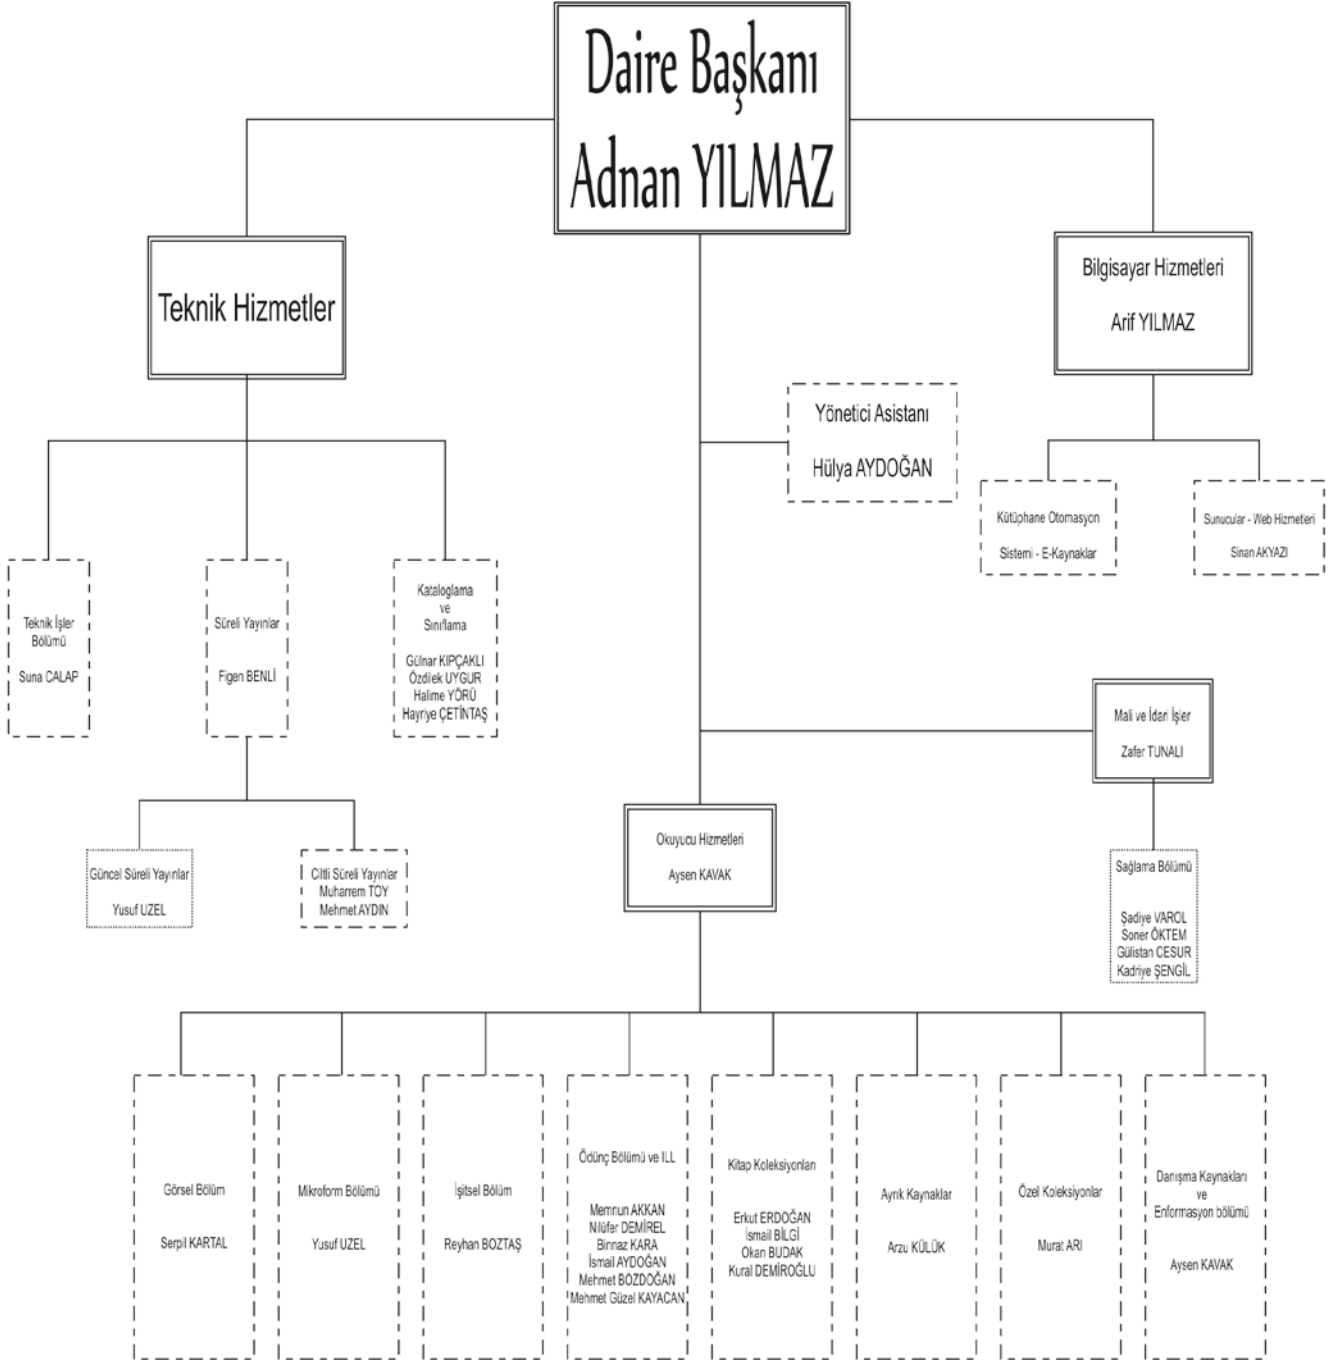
Daire Başkanı
Adnan YILMAZ

Teknik Hizmetler

Bilgisayar Hizmetleri
Arif YILMAZ

Yönetici Asistanı
Hülya AYDOĞAN

Kütüphane Otomasyon Sistemi - E-Kaynaklar

Sunucular - Web Hizmetleri
Sinan AKYAZI

Teknik İşler Bölümü
Suna CALAP

Süreli Yayınlar
Figen BENLİ

Kataloglama ve Sınıflama
Gülnar KIPÇAKLI
Özdilek UYGUR
Halime YÖRÜ
Hayriye ÇETİNTAŞ

Mali ve İdari İşler
Zafer TUNALI

Güncel Süreli Yayınlar
Yusuf UZEL

Ciltli Süreli Yayınlar
Muharrem TOY
Mehmet AYDIN

Okuyucu Hizmetleri
Aysen KAVAK

Sağlama Bölümü
Şadiye VAROL
Soner ÖKTEM
Gülistan CESUR
Kadriye ŞENGİL

Görsel Bölüm
Serpil KARTAL

Mikroform Bölümü
Yusuf UZEL

İşitsel Bölüm
Reyhan BOZTAŞ

Ödünç Bölümü ve ILL
Memnun AKKAN
Nilüfer DEMİREL
Binnaz KARA
İsmail AYDOĞAN
Mehmet BOZDOĞAN
Mehmet Güzel KAYACAN

Kitap Koleksiyonları
Erkut ERDOĞAN
İsmail BİLGİ
Okan BUDAK
Kural DEMİROĞLU

Ayrık Kaynaklar
Arzu KÜLÜK

Özel Koleksiyonlar
Murat ARI

Danışma Kaynakları ve Enformasyon bölümü
Aysen KAVAK